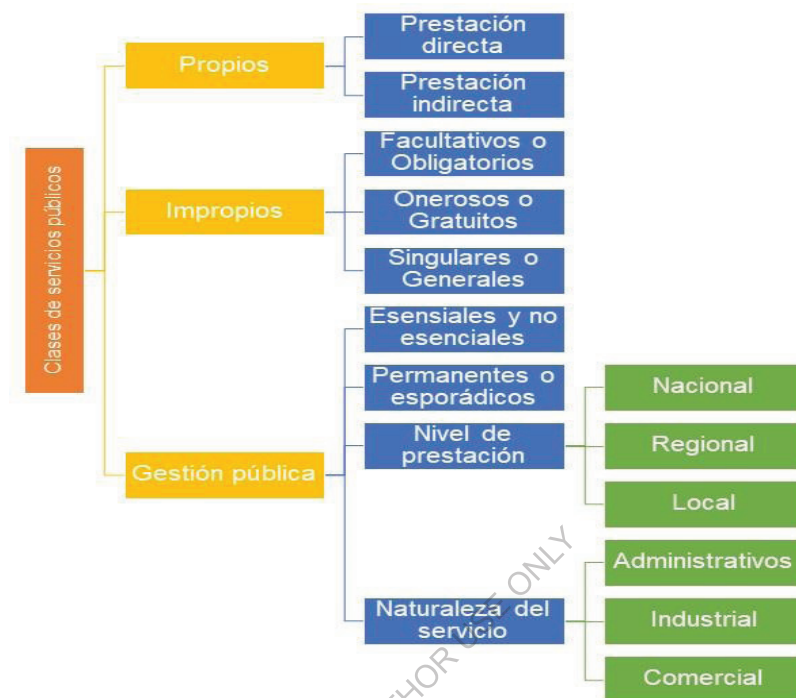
Clases de servicios públicos

Propios
Prestación directa
Prestación indirecta

Impropios
Facultativos o Obligatorios
Onerosos o Gratuitos
Singulares o Generales

Gestión pública
Esensiales y no esenciales
Permanentes o esporádicos
Nivel de prestación
Nacional
Regional
Local
Naturaleza del servicio
Administrativos
Industrial
Comercial

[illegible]HOR USE ONLY